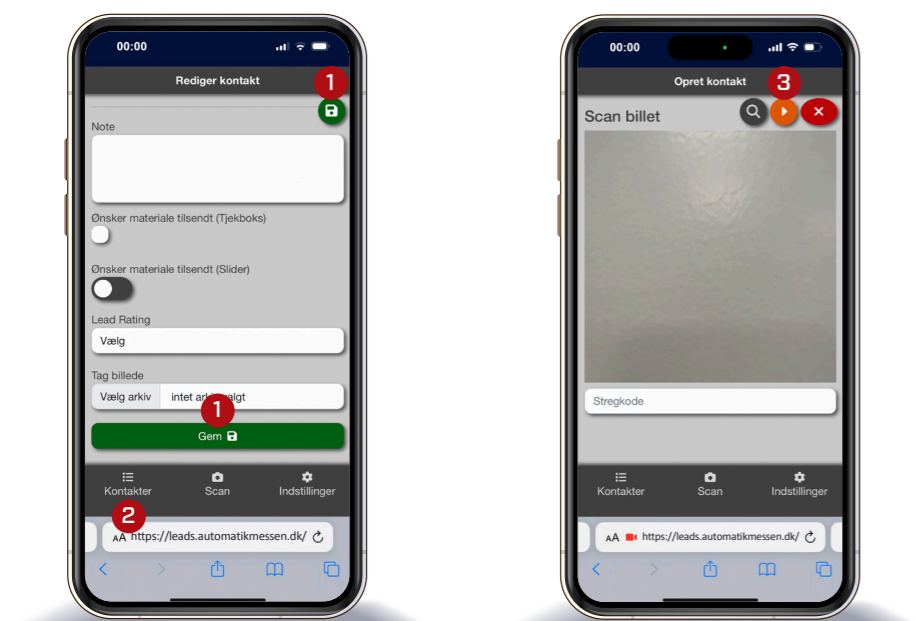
00:00

Rediger kontakt

1

Note

Ønsker materiale tilsendt (Tjekboks)

Ønsker materiale tilsendt (Slider)

Lead Rating

Vælg

Tag billede

Vælg arkiv intet ark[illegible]algt

1

Gem

Kontakter Scan Indstillinger

2

AA https://leads.automatikmessen.dk/

00:00

Opret kontakt

3

Scan billet

Stregkode

Kontakter Scan Indstillinger

AA https://leads.automatikmessen.dk/